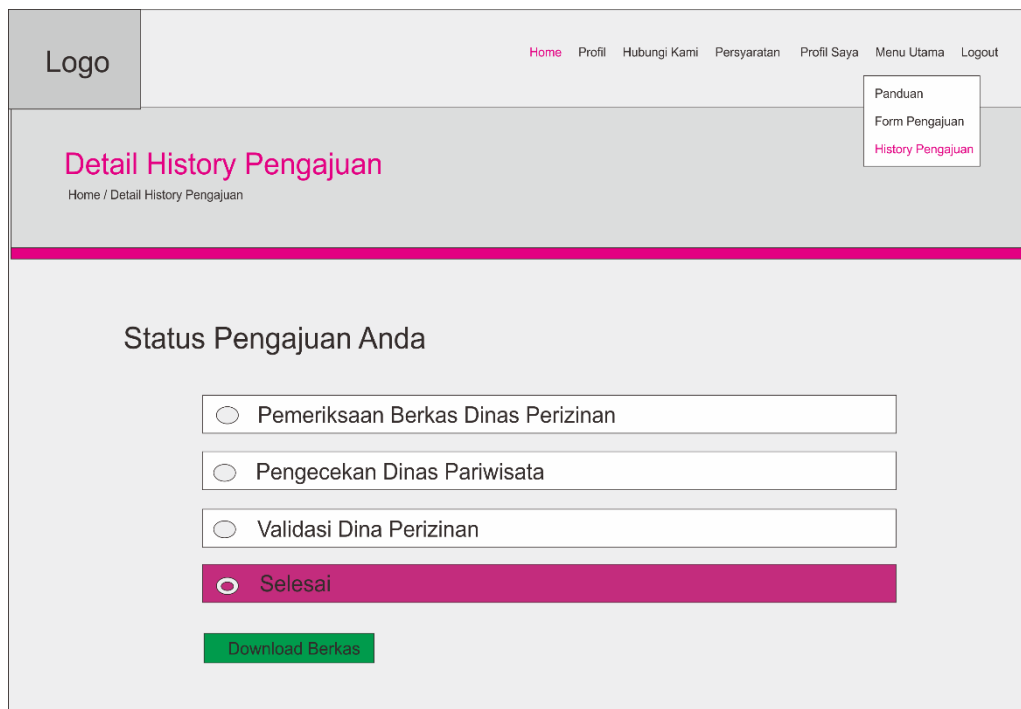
Logo

Home Profil Hubungi Kami Persyaratan Profil Saya Menu Utama Logout

Panduan
Form Pengajuan
History Pengajuan

Detail History Pengajuan

Home / Detail History Pengajuan

Status Pengajuan Anda

Pemeriksaan Berkas Dinas Perizinan

Pengecekan Dinas Pariwisata

Validasi Dina Perizinan

Selesai

Download Berkas